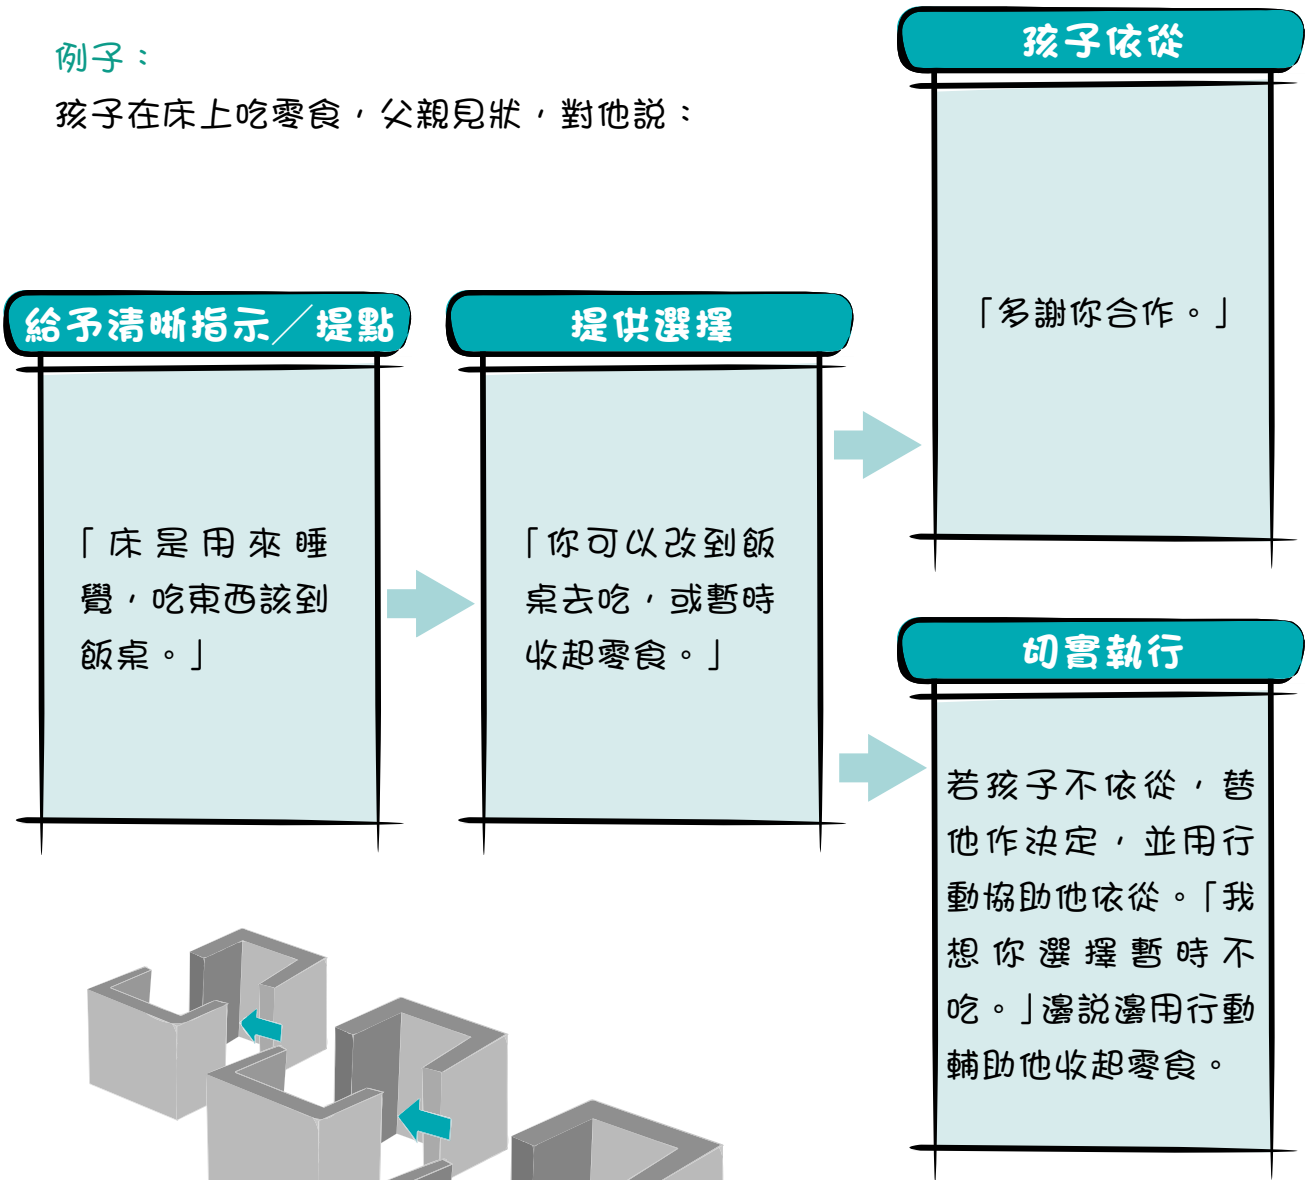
例子：

孩子在床上吃零食，父親見狀，對他說：

給予清晰指示／提點

「床是用來睡覺，吃東西該到飯桌。」

提供選擇

「你可以改到飯桌去吃，或暫時收起零食。」

孩子依從

「多謝你合作。」

切實執行

若孩子不依從，替他作決定，並用行動協助他依從。「我想你選擇暫時不吃。」邊說邊用行動輔助他收起零食。